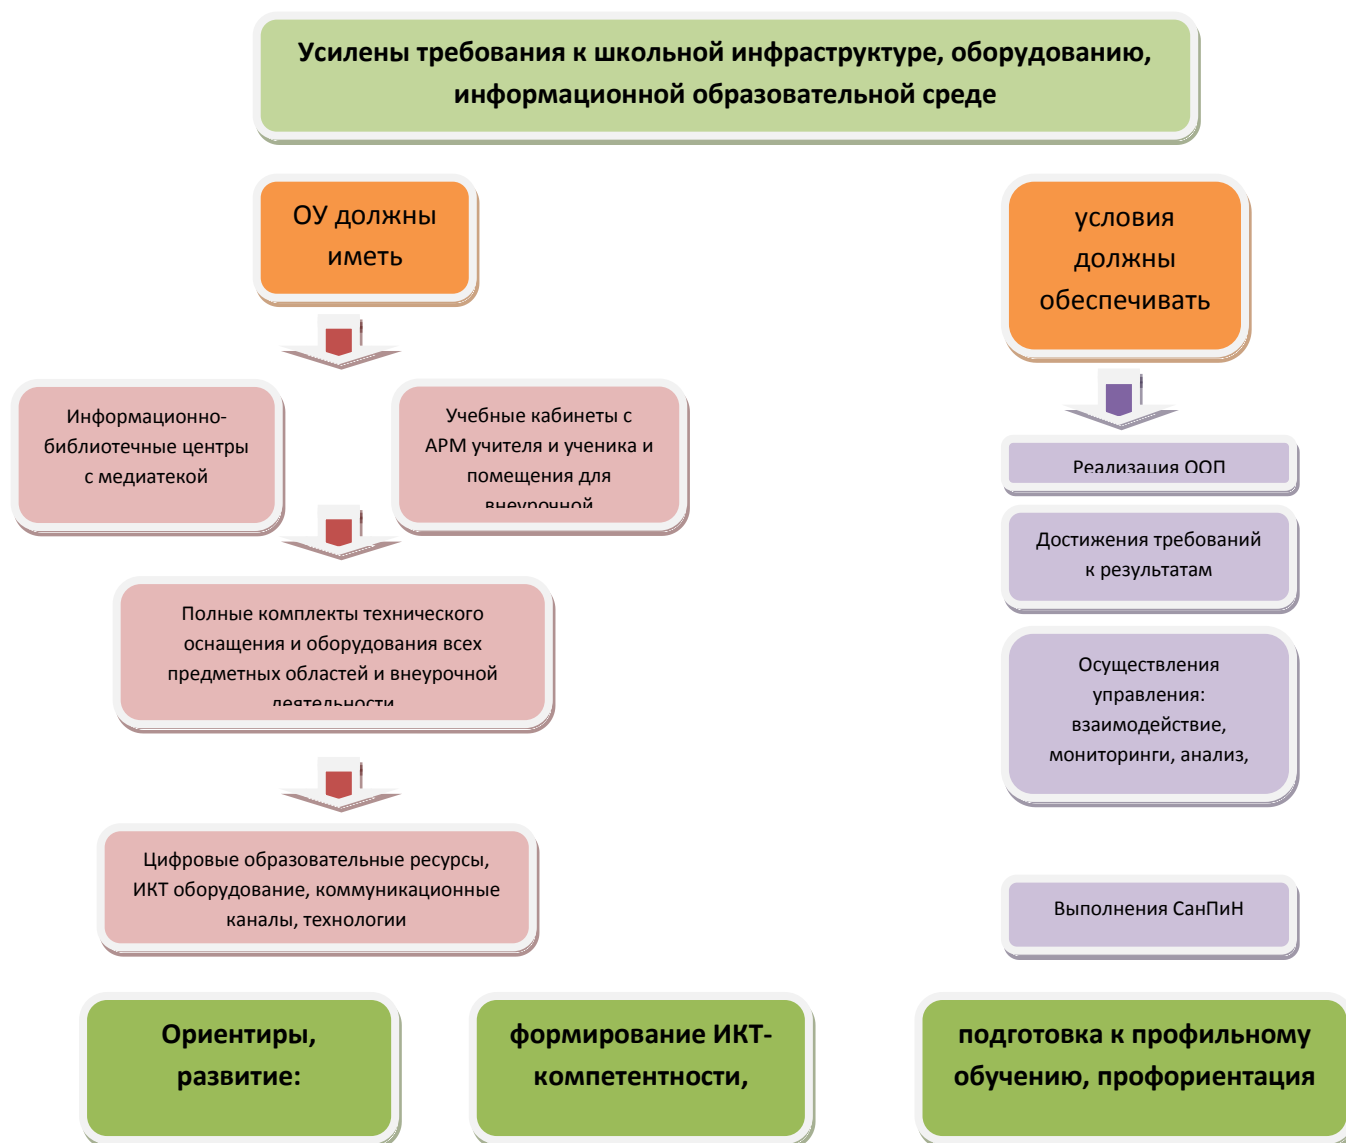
Усилены требования к школьной инфраструктуре, оборудованию, информационной образовательной среде

ОУ должны иметь

условия должны обеспечивать

Информационно-библиотечные центры с медиатекой

Учебные кабинеты с АРМ учителя и ученика и помещения для внеурочной

Реализация ООП

Достижения требований к результатам

Полные комплекты технического оснащения и оборудования всех предметных областей и внеурочной деятельности

Осуществления управления: взаимодействие, мониторинги, анализ,

Цифровые образовательные ресурсы, ИКТ оборудование, коммуникационные каналы, технологии

Выполнения СанПиН

Ориентиры, развитие:

формирование ИКТ-компетентности,

подготовка к профильному обучению, профориентация